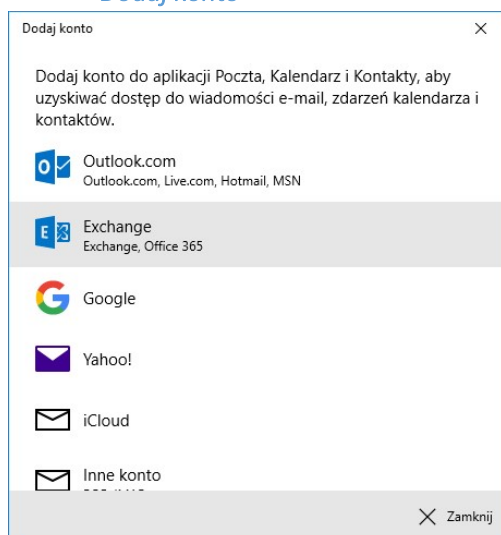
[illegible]

Dodaj konto

×

Dodaj konto do aplikacji Poczta, Kalendarz i Kontakty, aby uzyskiwać dostęp do wiadomości e-mail, zdarzeń kalendarza i kontaktów.

Outlook.com
Outlook.com, Live.com, Hotmail, MSN

Exchange
Exchange, Office 365

Google

Yahoo!

iCloud

Inne konto
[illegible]

Zamknij